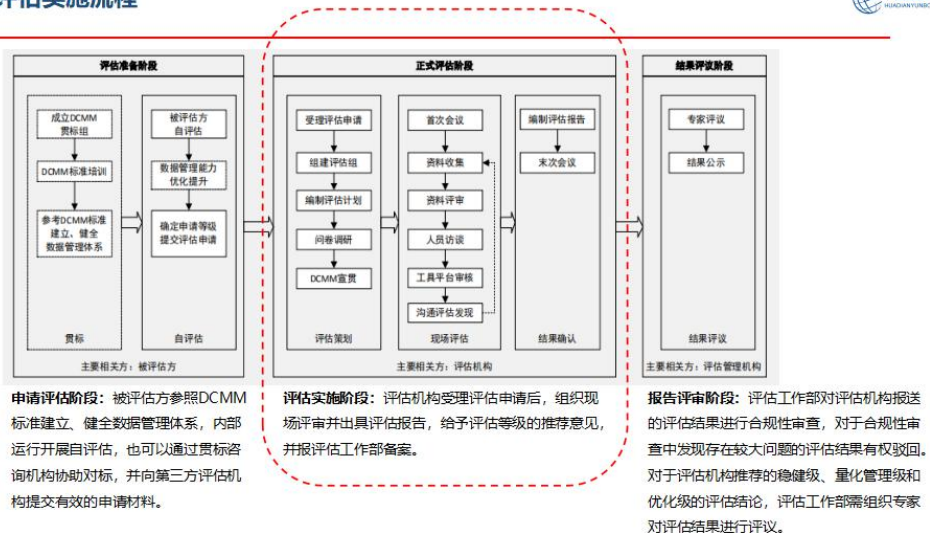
评估实施流程

HUADIANYUNRO

评估准备阶段

成立DCMM贯标组

DCMM标准培训

参考DCMM标准建立、健全数据管理体系

贯标

被评估方自评估

数据管理能力优化提升

确定申请等级提交评估申请

自评估

主要相关方：被评估方

正式评估阶段

受理评估申请

组建评估组

编制评估计划

问卷调研

DCMM宣贯

评估策划

首次会议

资料收集

资料评审

人员访谈

工具平台审核

沟通评估发现

现场评估

编制评估报告

末次会议

结果确认

主要相关方：评估机构

结果评议阶段

专家评议

结果公示

结果评议

主要相关方：评估管理机构

申请评估阶段：被评估方参照DCMM标准建立、健全数据管理体系，内部运行开展自评估，也可以通过贯标咨询机构协助对标，并向第三方评估机构提交有效的申请材料。

评估实施阶段：评估机构受理评估申请后，组织现场评审并出具评估报告，给予评估等级的推荐意见，并报评估工作部备案。

报告评审阶段：评估工作部对评估机构报送的评估结果进行合规性审查，对于合规性审查中发现存在较大问题的评估结果有权驳回。对于评估机构推荐的稳健级、量化管理级和优化级的评估结论，评估工作部需组织专家对评估结果进行评议。